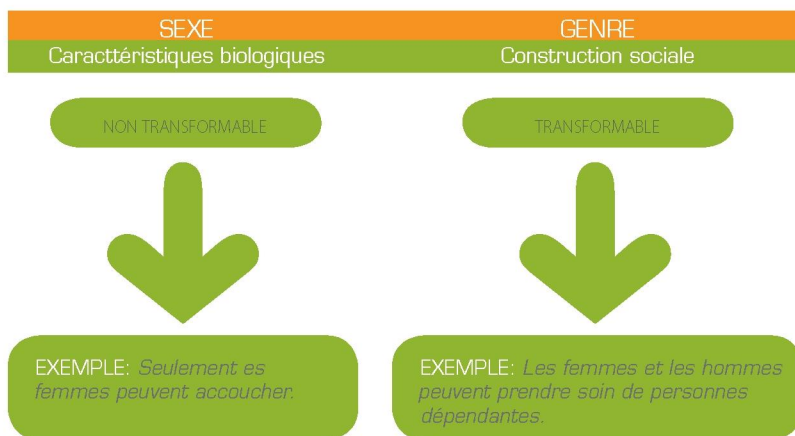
SEXE
Caractéristiques biologiques

NON TRANSFORMABLE

EXEMPLE: Seulement es femmes peuvent accoucher.

GENRE
Construction sociale

TRANSFORMABLE

EXEMPLE: Les femmes et les hommes peuvent prendre soin de personnes dépendantes.